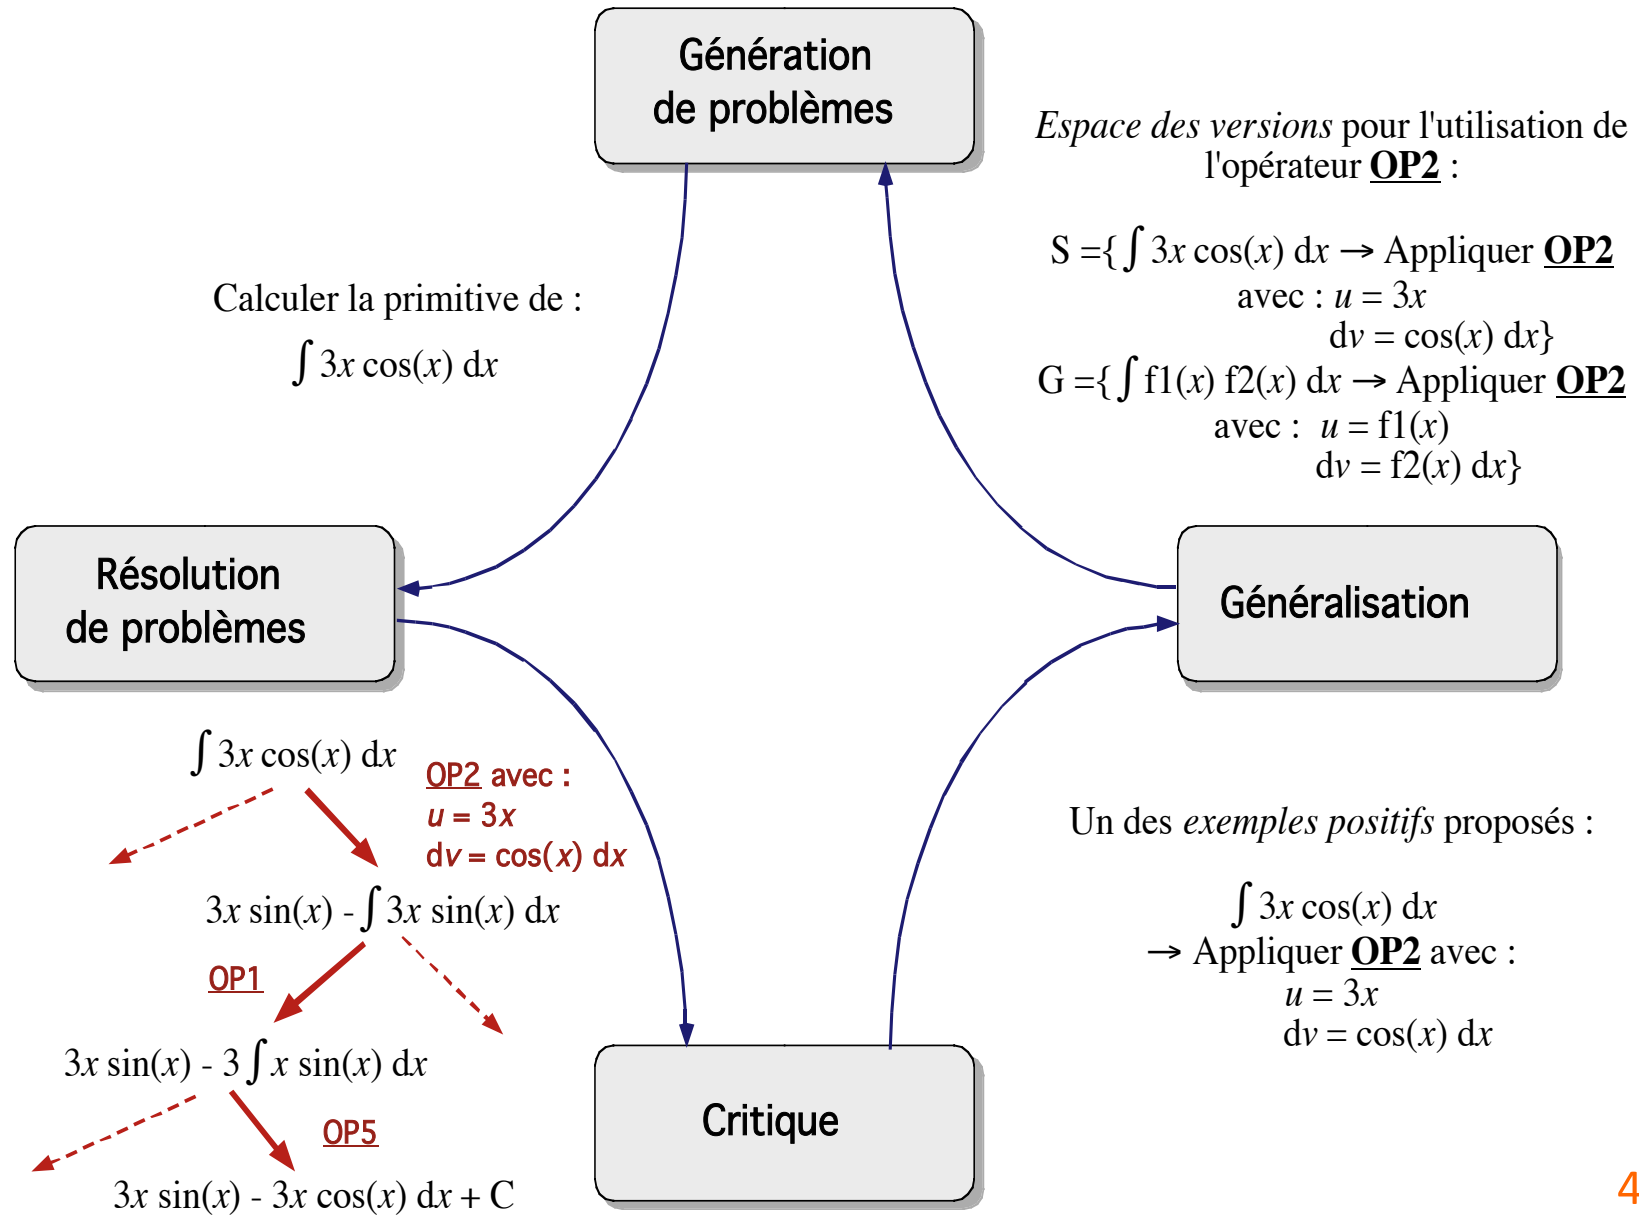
Génération de problèmes

*Espace des versions* pour l'utilisation de l'opérateur **OP2** :

S ={$\int 3x \cos(x)\, dx$ → Appliquer **OP2** avec : $u = 3x$ $dv = \cos(x)\, dx$}
G ={$\int f1(x)\, f2(x)\, dx$ → Appliquer **OP2** avec : $u = f1(x)$ $dv = f2(x)\, dx$}

Calculer la primitive de :
$\int 3x \cos(x)\, dx$

Résolution de problèmes

Généralisation

$\int 3x \cos(x)\, dx$

OP2 avec :
$u = 3x$
$dv = \cos(x)\, dx$

$3x \sin(x) - \int 3x \sin(x)\, dx$

OP1

$3x \sin(x) - 3 \int x \sin(x)\, dx$

OP5

$3x \sin(x) - 3x \cos(x)\, dx + C$

Un des *exemples positifs* proposés :

$\int 3x \cos(x)\, dx$
→ Appliquer **OP2** avec :
$u = 3x$
$dv = \cos(x)\, dx$

Critique

4